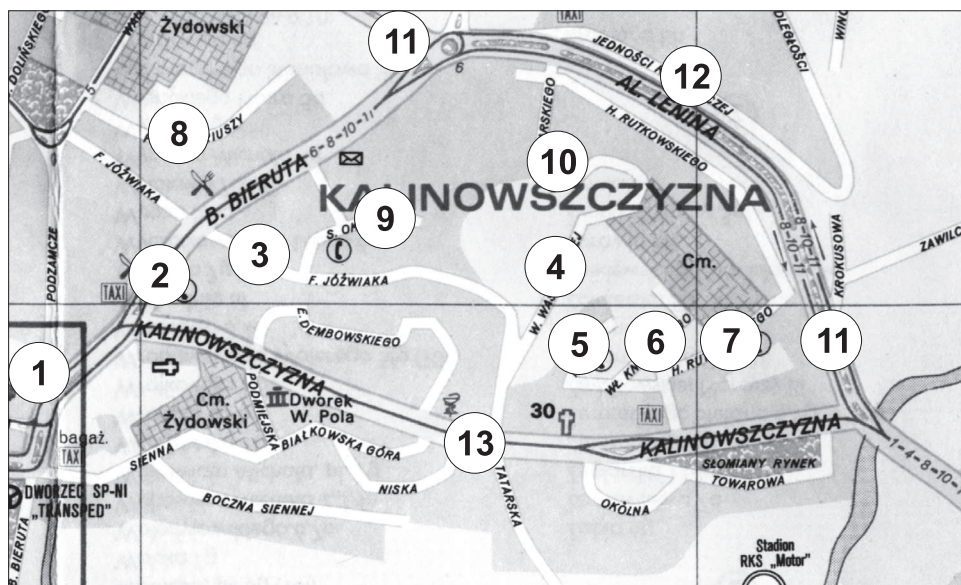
Żydowski
11
12
JEDNOŚCI
AL. LENINA
8
B. BIERUTA
6-8-10-11
H. RUTKOWSKIEGO
10
KALINOWSZCZYZNA
9
3
2
4
Cm.
F. JÓŹWIAKA
F. JÓŹWIAKA
PODZAMCZE
TAXI
KALINOWSZCZYZNA
E. DEMBOWSKIEGO
1
5
6
7
11
Cm. Żydowski
PODMIEJSKA
Dworek W. Pola
BIAŁKOWSKA GÓRA
13
30
TAXI
KALINOWSZCZYZNA
SŁOMIANY RYNEK
TOWAROWA
bagaż.
TAXI
SIENNA
NISKA
TATARSKA
BOCZNA SIENNEJ
OKÓLNA
DWORZEC SP-NI „TRANSPED"
B. BIERUTA
Stadion RKS „Motor"
KROKUSOWA
ZAWILC
8-10-11
1-4-8-10-